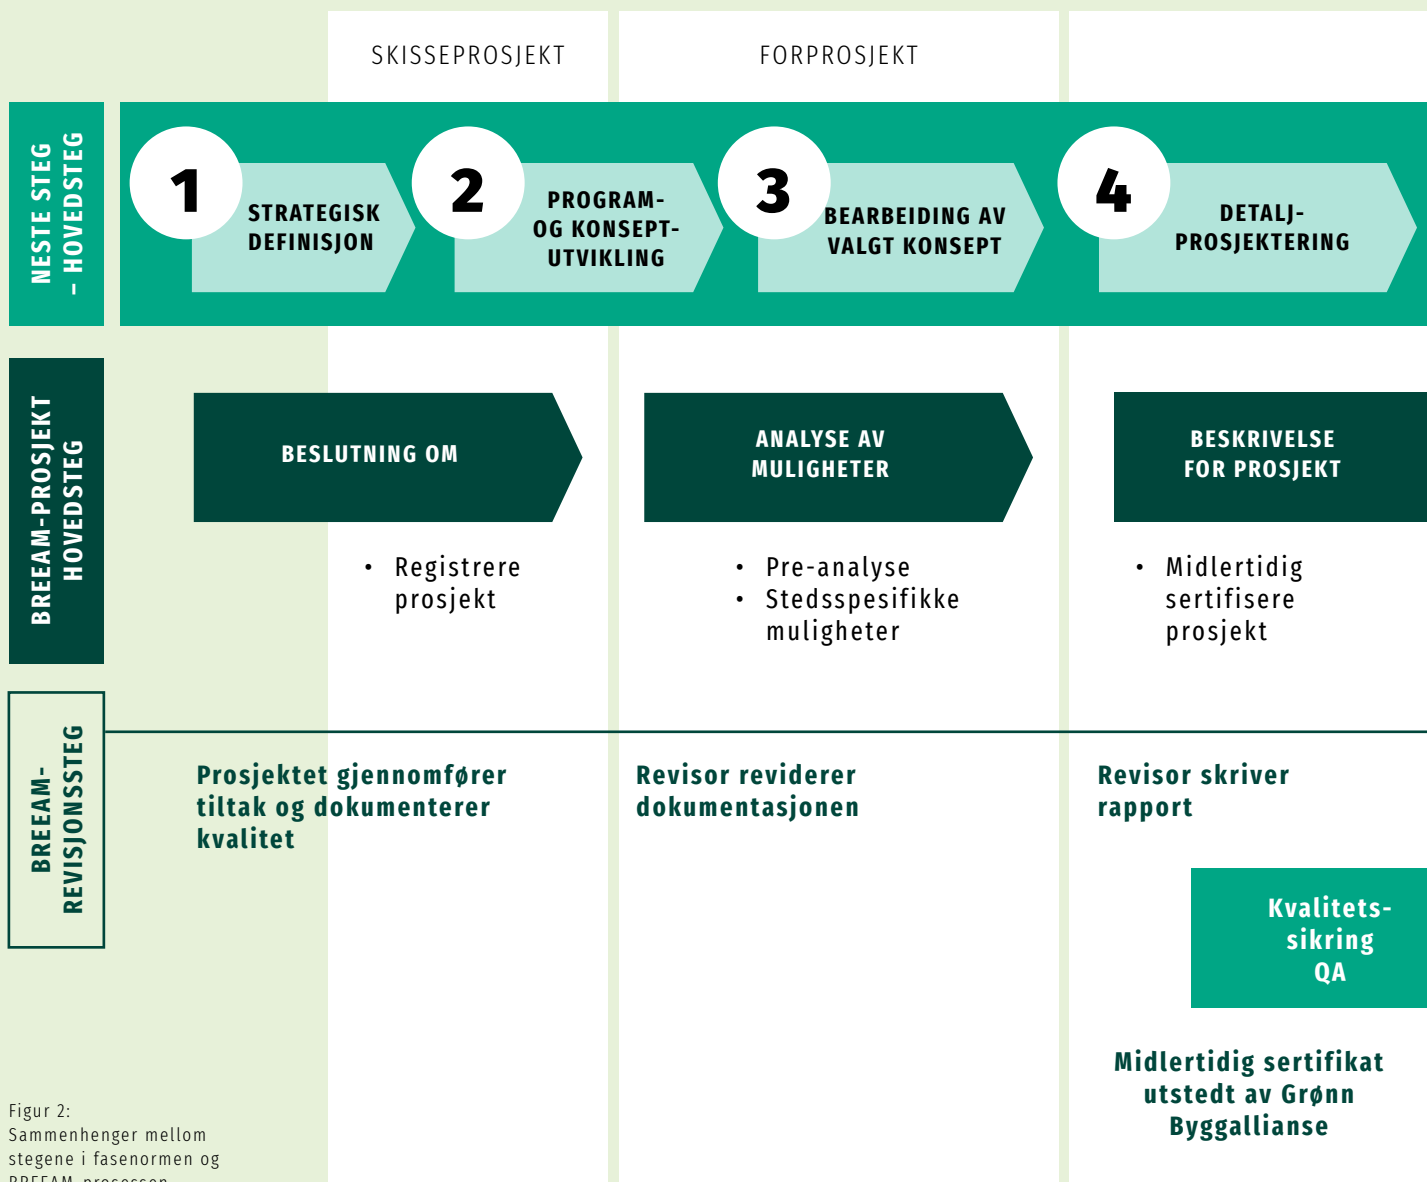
SKISSEPROSJEKT

FORPROSJEKT

NESTE STEG – HOVEDSTEG

1 STRATEGISK DEFINISJON

2 PROGRAM- OG KONSEPTUTVIKLING

3 BEARBEIDING AV VALGT KONSEPT

4 DETALJPROSJEKTERING

BREEAM-PROSJEKT HOVEDSTEG

BESLUTNING OM

• Registrere prosjekt

ANALYSE AV MULIGHETER

• Pre-analyse
• Stedsspesifikke muligheter

BESKRIVELSE FOR PROSJEKT

• Midlertidig sertifisere prosjekt

BREEAM-REVISJONSSTEG

Prosjektet gjennomfører tiltak og dokumenterer kvalitet

Revisor reviderer dokumentasjonen

Revisor skriver rapport

Kvalitetssikring QA

Midlertidig sertifikat utstedt av Grønn Byggallianse

Figur 2: Sammenhenger mellom stegene i fasenormen og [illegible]